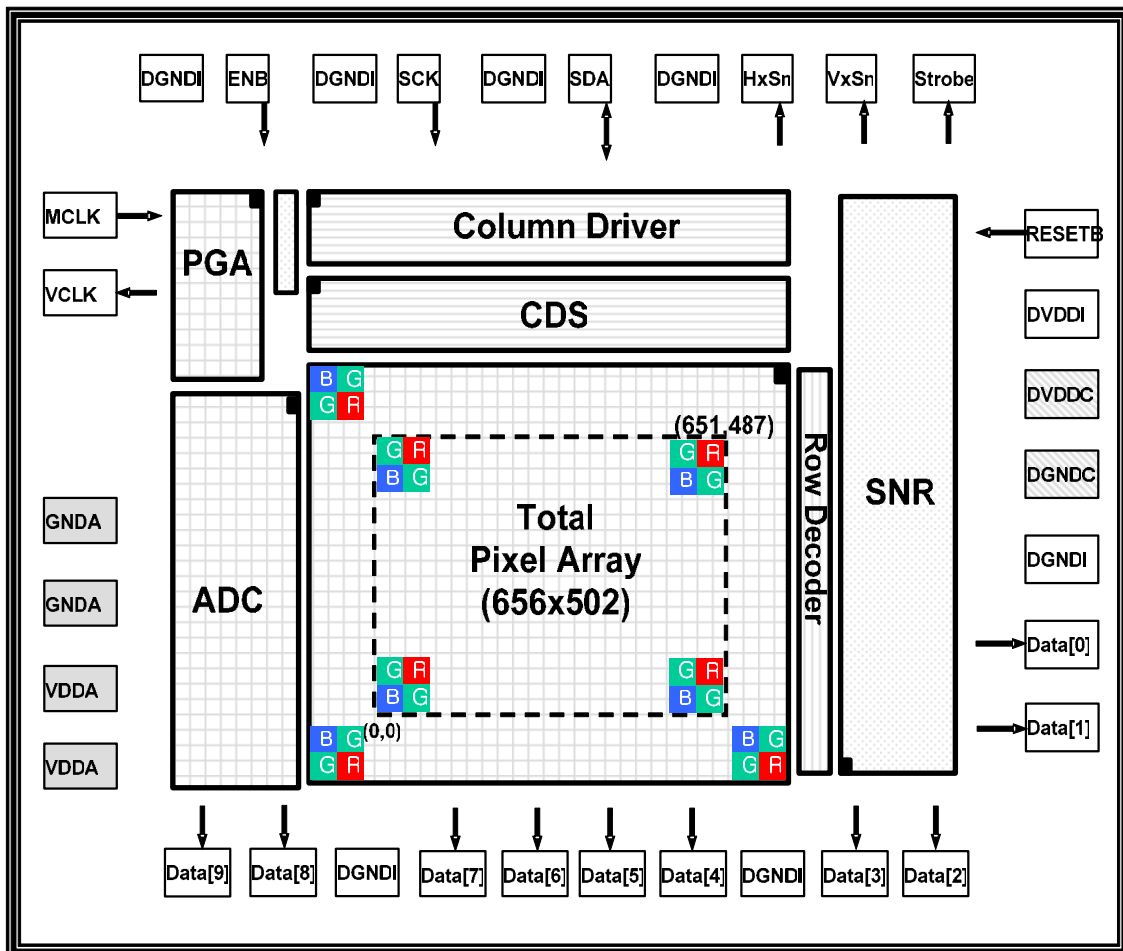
DGNDI ENB DGNDI SCK DGNDI SDA DGNDI HxSn VxSn Strobe

MCLK
VCLK

PGA

Column Driver

CDS

RESETB
DVDDI
DVDDC
DGNDC
DGNDI

B G
G R

(651,487)

G R
B G

G R
B G

Total
Pixel Array
(656x502)

G R
B G

G R
B G

B G
G R
(0,0)

B G
G R

Row Decoder

SNR

ADC

GNDA
GNDA
VDDA
VDDA

Data[0]
Data[1]

Data[9] Data[8] DGNDI Data[7] Data[6] Data[5] Data[4] DGNDI Data[3] Data[2]